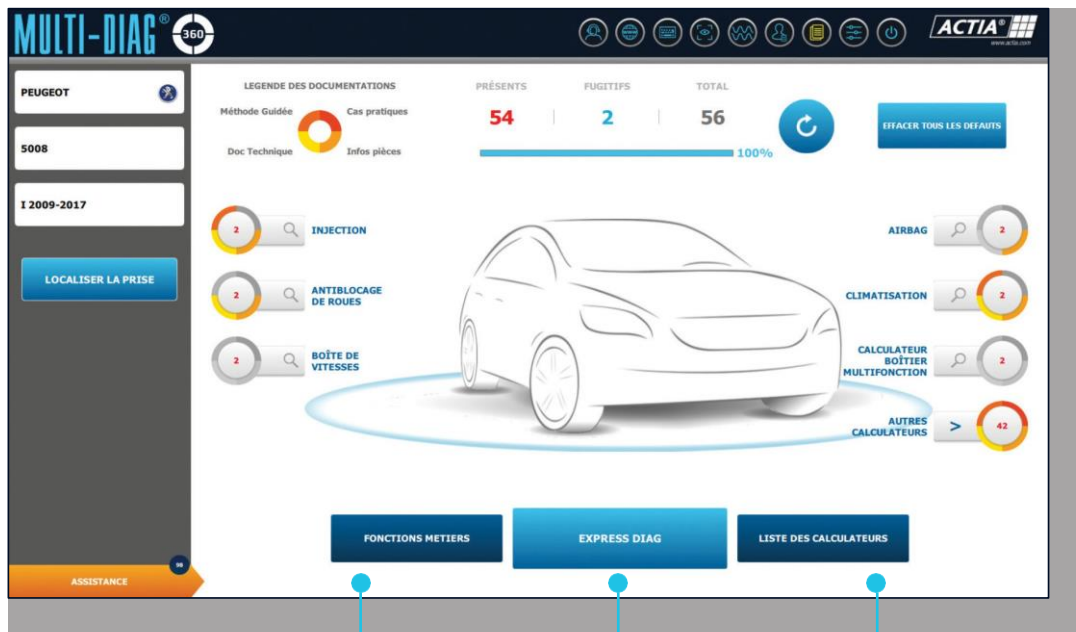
MULTI-DIAG® 360

ACTIA®
www.actia.com

PEUGEOT

5008

I 2009-2017

LOCALISER LA PRISE

ASSISTANCE

LEGENDE DES DOCUMENTATIONS
Méthode Guidée
Cas pratiques
Doc Technique
Infos pièces

PRÉSENTS
54
FUGITIFS
2
TOTAL
56

100%

EFFACER TOUS LES DEFAUTS

2
INJECTION

2
ANTIBLOCAGE DE ROUES

2
BOÎTE DE VITESSES

AIRBAG
2

CLIMATISATION
2

CALCULATEUR BOÎTIER MULTIFONCTION
2

AUTRES CALCULATEURS
>
42

FONCTIONS METIERS

EXPRESS DIAG

LISTE DES CALCULATEURS